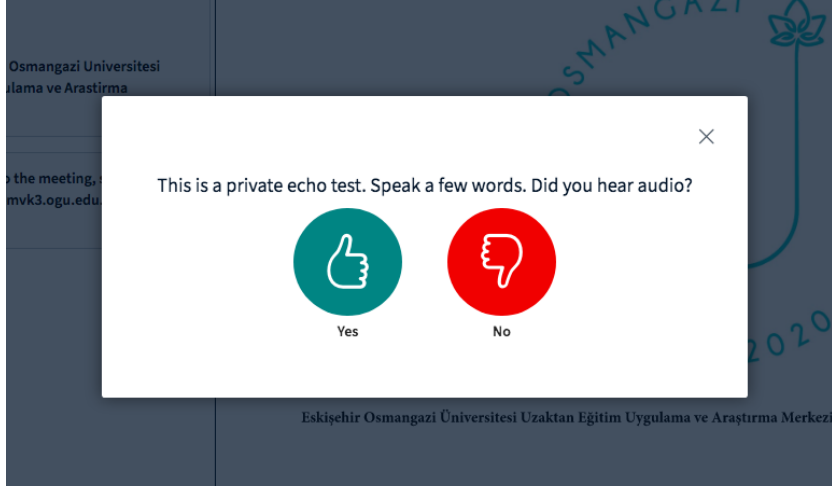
Osmangazi Universitesi
ulama ve Arastirma

o the meeting, s
mvk3.ogu.edu.

OSMANGAZI

This is a private echo test. Speak a few words. Did you hear audio?

Yes

No

2020

Eskişehir Osmangazi Üniversitesi Uzaktan Eğitim Uygulama ve Araştırma Merkezi